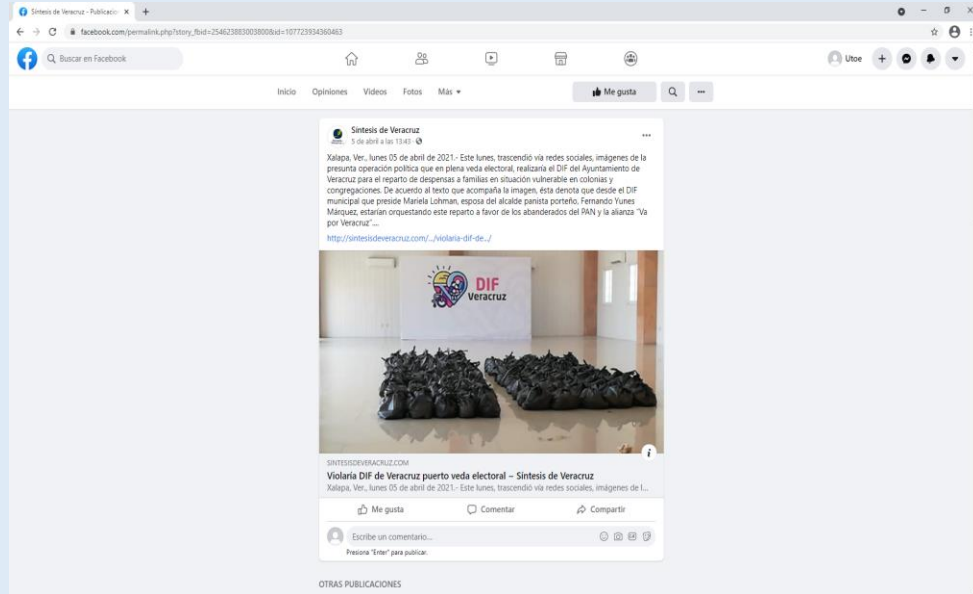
Síntesis de Veracruz - Publicacio ×

facebook.com/permalink.php?story_fbid=2546238830038008&id=107723934360463

Buscar en Facebook

Utoe

Inicio Opiniones Videos Fotos Más

Me gusta

Síntesis de Veracruz
5 de abril a las 13:43

Xalapa, Ver., lunes 05 de abril de 2021.- Este lunes, trascendió vía redes sociales, imágenes de la presunta operación política que en plena veda electoral, realizaría el DIF del Ayuntamiento de Veracruz para el reparto de despensas a familias en situación vulnerable en colonias y congregaciones. De acuerdo al texto que acompaña la imagen, ésta denota que desde el DIF municipal que preside Mariela Lohman, esposa del alcalde panista porteño, Fernando Yunes Márquez, estarían orquestando este reparto a favor de los abanderados del PAN y la alianza "Va por Veracruz"...

http://sintesisdeveracruz.com/.../violaria-dif-de.../

DIF Veracruz

SINTESISDEVERACRUZ.COM
Violaría DIF de Veracruz puerto veda electoral – Síntesis de Veracruz
Xalapa, Ver., lunes 05 de abril de 2021.- Este lunes, trascendió vía redes sociales, imágenes de l...

Me gusta Comentar Compartir

Escribe un comentario...
Presiona "Enter" para publicar.

OTRAS PUBLICACIONES